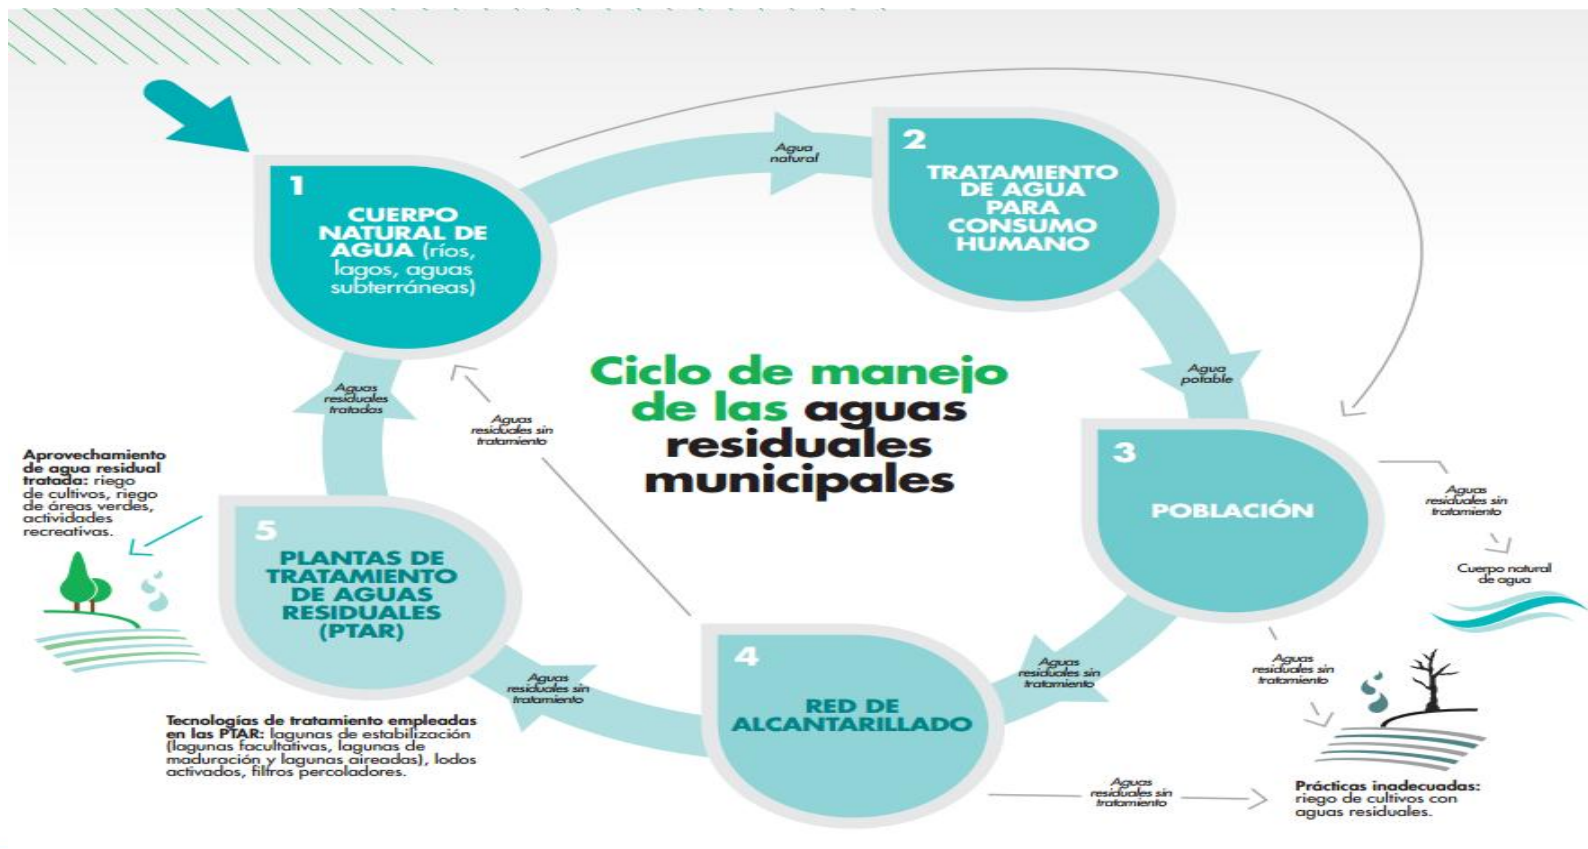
Ciclo de manejo de las aguas residuales municipales

1
CUERPO NATURAL DE AGUA (ríos, lagos, aguas subterráneas)

Agua natural

2
TRATAMIENTO DE AGUA PARA CONSUMO HUMANO

Agua potable

3
POBLACIÓN

Aguas residuales sin tratamiento

Cuerpo natural de agua

Aguas residuales sin tratamiento

Aguas residuales sin tratamiento

4
RED DE ALCANTARILLADO

Aguas residuales sin tratamiento

Prácticas inadecuadas: riego de cultivos con aguas residuales.

Aguas residuales sin tratamiento

5
PLANTAS DE TRATAMIENTO DE AGUAS RESIDUALES (PTAR)

Tecnologías de tratamiento empleadas en las PTAR: lagunas de estabilización (lagunas facultativas, lagunas de maduración y lagunas aireadas), lodos activados, filtros percoladores.

Aguas residuales tratadas

Aguas residuales sin tratamiento

Aprovechamiento de agua residual tratada: riego de cultivos, riego de áreas verdes, actividades recreativas.